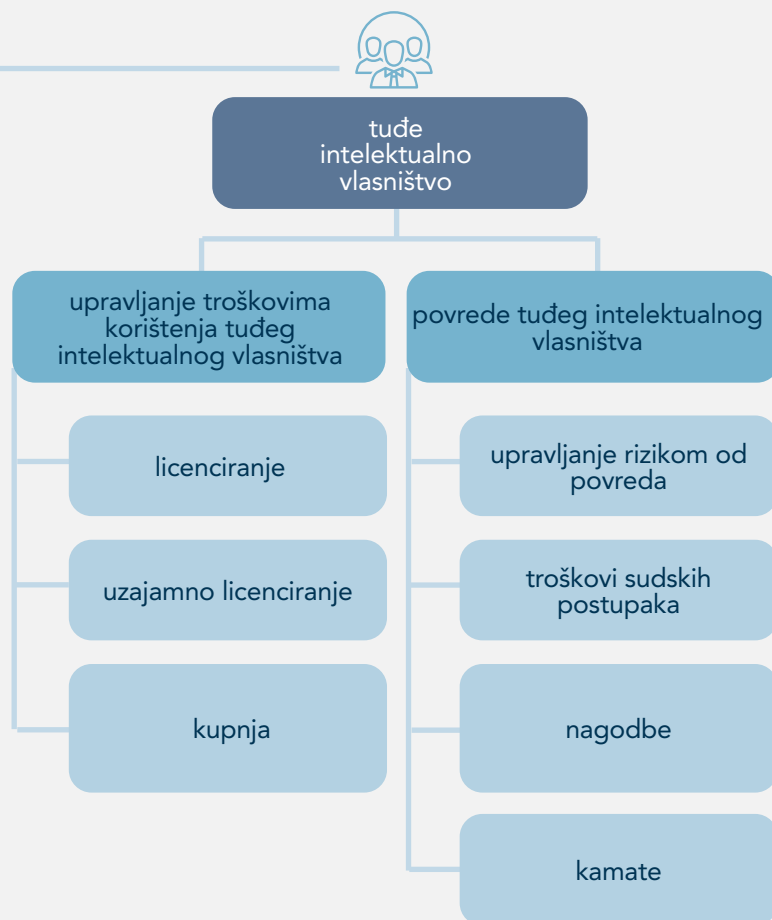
tuđe intelektualno vlasništvo

upravljanje troškovima korištenja tuđeg intelektualnog vlasništva

licenciranje

uzajamno licenciranje

kupnja

povrede tuđeg intelektualnog vlasništva

upravljanje rizikom od povreda

troškovi sudskih postupaka

nagodbe

kamate